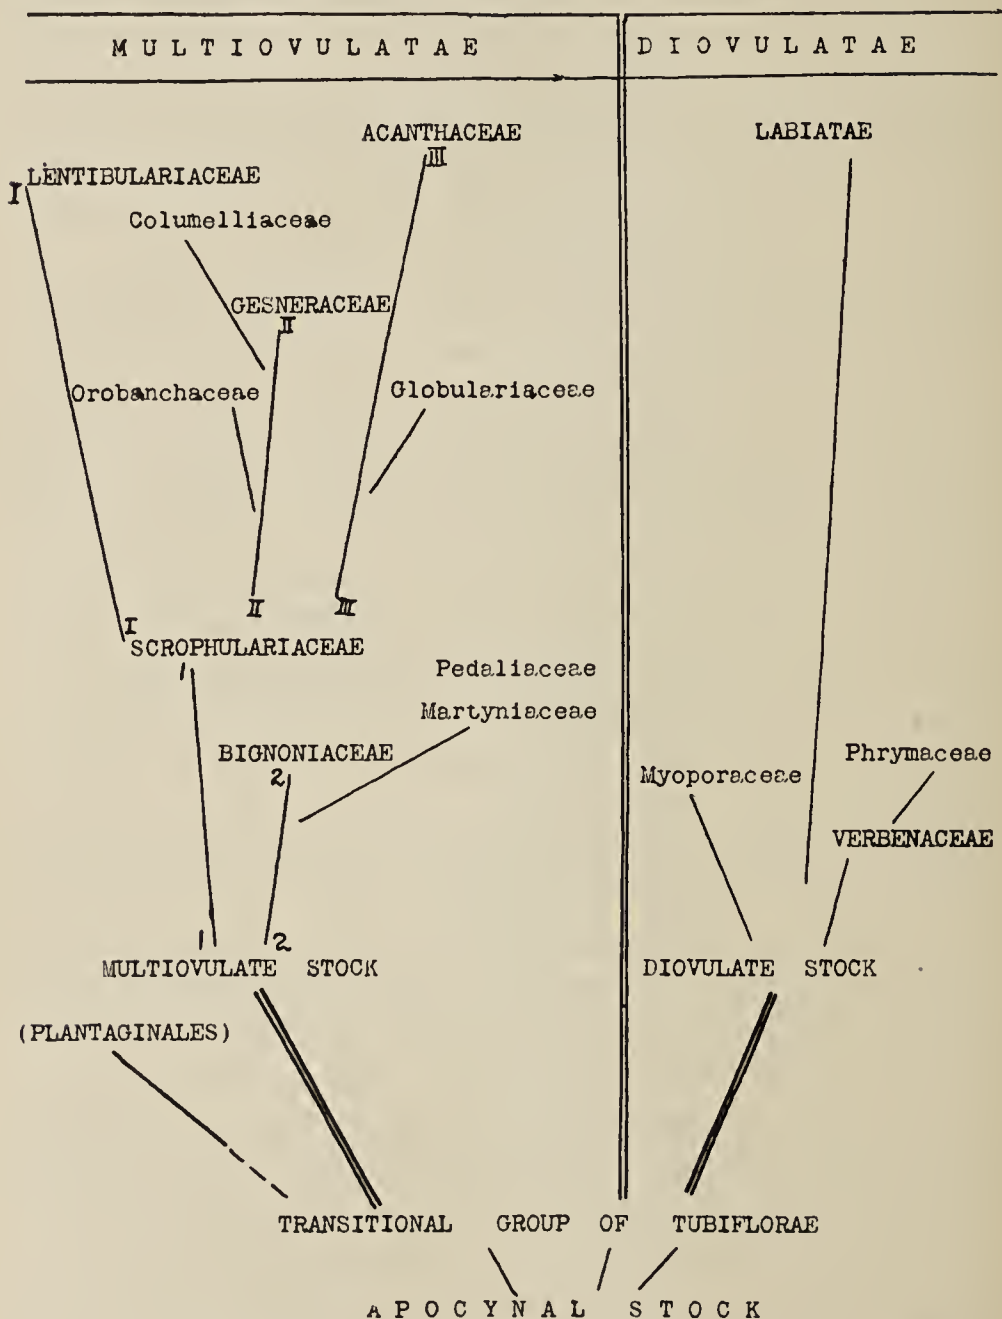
MULTIOVULATAE

DIOVULATAE

ACANTHACEAE
III

LABIATAE

I LÈNTIBULARIACEAE

Columelliaceae

GESNERACEAE
II

Orobanchaceae

Globulariaceae

II III

I
SCROPHULARIACEAE
1

Pedaliaceae

Martyniaceae

BIGNONIACEAE
2

Myoporaceae

Phrymaceae

VERBENACEAE

1 2
MULTIOVULATE STOCK

DIOVULATE STOCK

(PLANTAGINALES)

TRANSITIONAL GROUP OF TUBIFLORAE

APOCYNAL STOCK